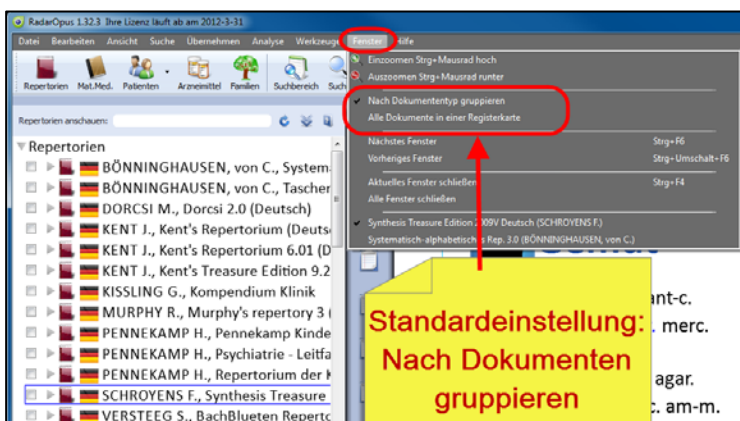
RadarOpus 1.32.3 Ihre Lizenz läuft ab am 2012-3-31

Datei Bearbeiten Ansicht Suche Übernehmen Analyse Werkzeuge Fenster Hilfe

Repertorien Mat.Med. Patienten Arzneimittel Familien Suchbereich Such

Repertorien anschauen:

Repertorien
BÖNNINGHAUSEN, von C., System
BÖNNINGHAUSEN, von C., Tascher
DORCSI M., Dorcsi 2.0 (Deutsch)
KENT J., Kent's Repertorium (Deutsc
KENT J., Kent's Repertorium 6.01 (D
KENT J., Kent's Treasure Edition 9.2
KISSLING G., Kompendium Klinik
MURPHY R., Murphy's repertory 3 (
PENNEKAMP H., Pennekamp Kinde
PENNEKAMP H., Psychiatrie - Leitfa
PENNEKAMP H., Repertorium der K
SCHROYENS F., Synthesis Treasure
VERSTEEG S., BachBlueten Repertc

Einzoomen Strg+Mausrad hoch
Auszoomen Strg+Mausrad runter
Nach Dokumententyp gruppieren
Alle Dokumente in einer Registerkarte
Nächstes Fenster Strg+F6
Vorheriges Fenster Strg+Umschalt+F6
Aktuelles Fenster schließen Strg+F4
Alle Fenster schließen
Synthesis Treasure Edition 2009V Deutsch (SCHROYENS F.)
Systematisch-alphabetisches Rep. 3.0 (BÖNNINGHAUSEN, von C.)

ant-c.
merc.
agar.
c. am-m.

Standardeinstellung: Nach Dokumenten gruppieren